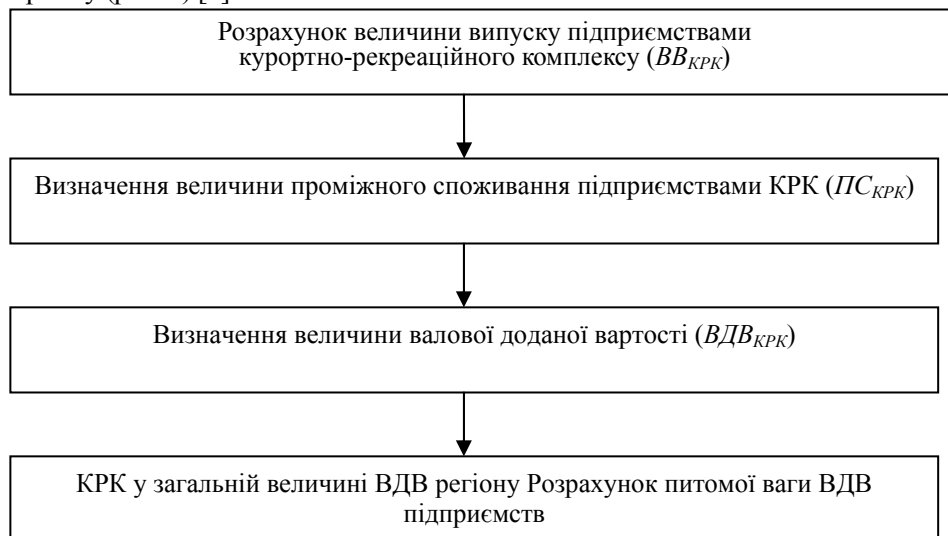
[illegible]

Розрахунок величини випуску підприємствами курортно-рекреаційного комплексу ($ВВ_{КРК}$)

Визначення величини проміжного споживання підприємствами КРК ($ПС_{КРК}$)

Визначення величини валової доданої вартості ($ВДВ_{КРК}$)

КРК у загальній величині ВДВ регіону Розрахунок питомої ваги ВДВ підприємств